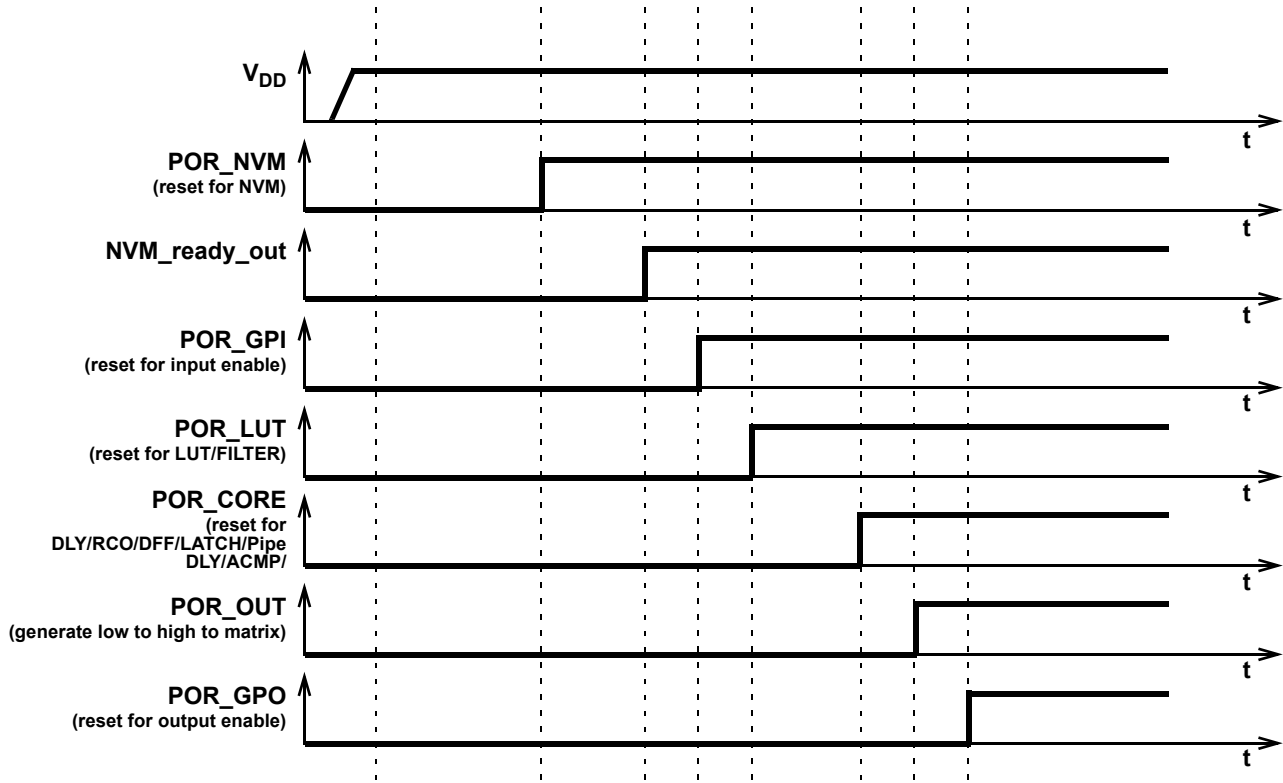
$V_{DD}$

t

POR_NVM
(reset for NVM)

t

NVM_ready_out

t

POR_GPI
(reset for input enable)

t

POR_LUT
(reset for LUT/FILTER)

t

POR_CORE
(reset for DLY/RCO/DFF/LATCH/Pipe DLY/ACMP/

t

POR_OUT
(generate low to high to matrix)

t

POR_GPO
(reset for output enable)

t